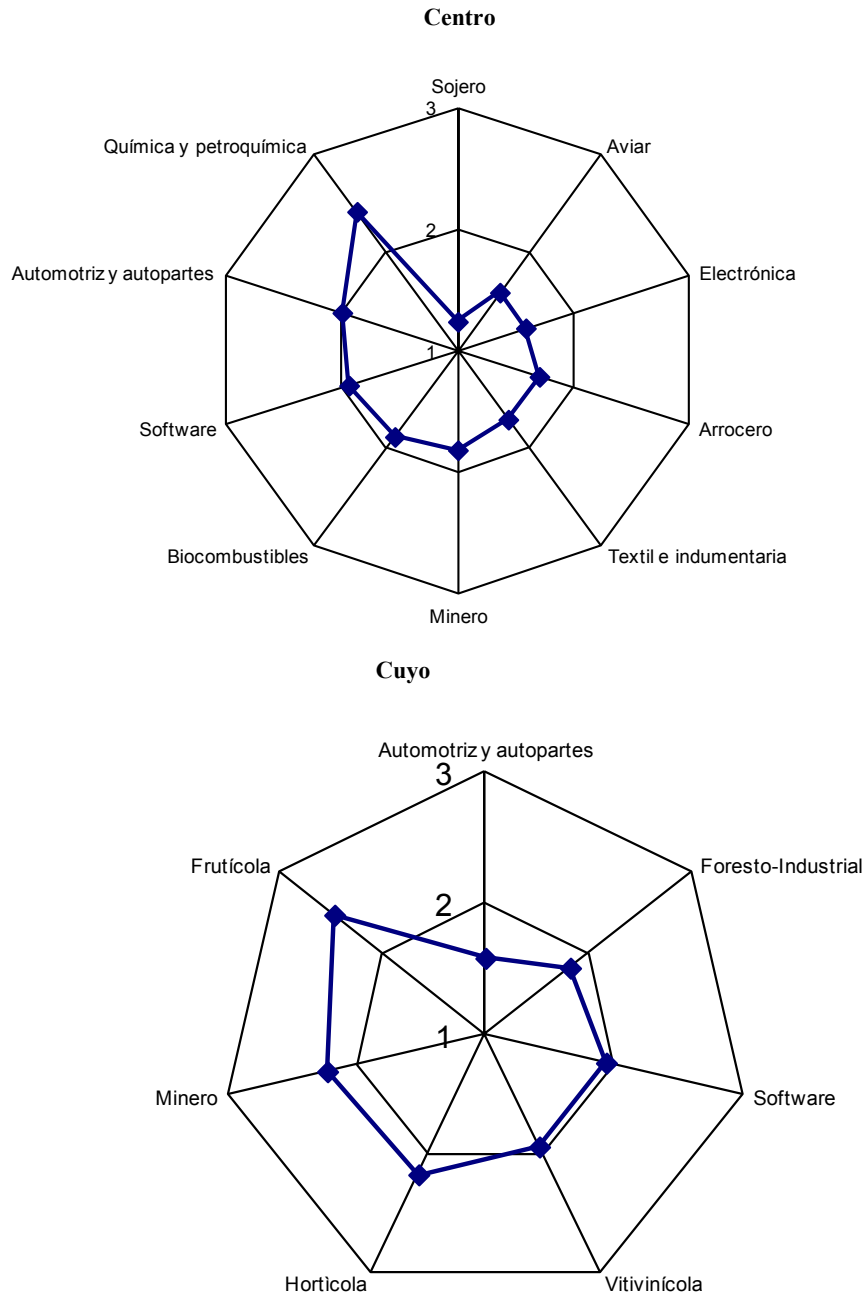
Centro

Sojero
3
2
1
Aviar
Electrónica
Arrocero
Textil e indumentaria
Minero
Biocombustibles
Software
Automotriz y autopartes
Química y petroquímica

Cuyo

Automotriz y autopartes
3
2
1
Foresto-Industrial
Software
Vitivinícola
Hortìcola
Minero
Frutícola